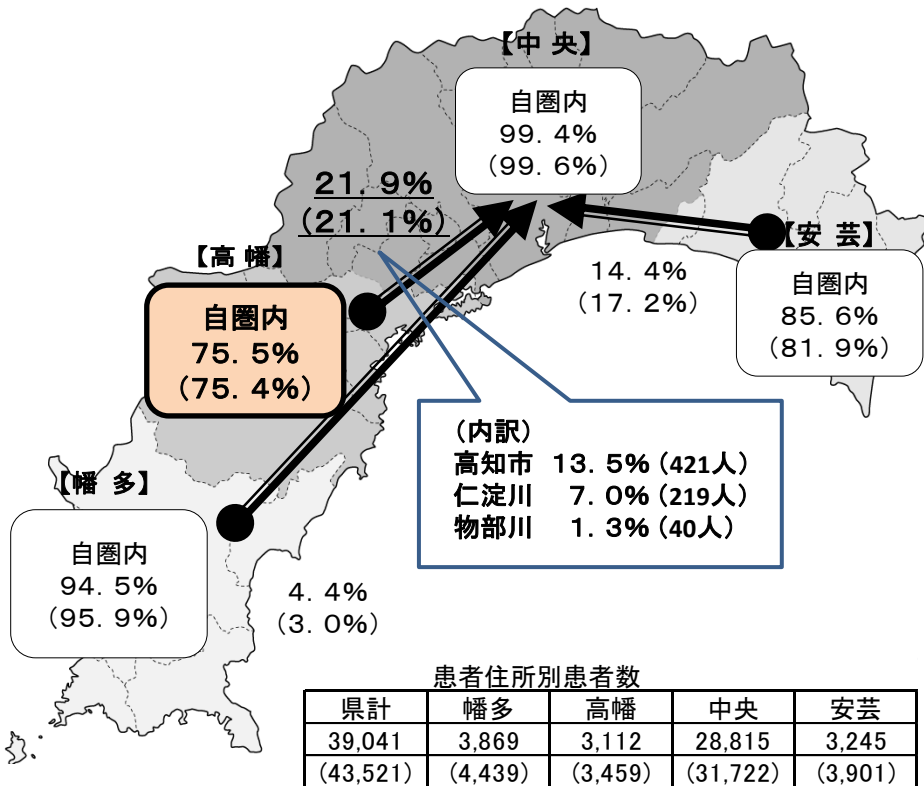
【中 央】

自圏内
99．4%
（99．6%）

21．9%
（21．1%）

【安 芸】

自圏内
85．6%
（81．9%）

14．4%
（17．2%）

【高 幡】

自圏内
75．5%
（75．4%）

（内訳）
高知市　13．5%（421人）
仁淀川　7．0%（219人）
物部川　1．3%（40人）

【幡 多】

自圏内
94．5%
（95．9%）

4．4%
（3．0%）

患者住所別患者数

| 県計 | 幡多 | 高幡 | 中央 | 安芸 |
|---|---|---|---|---|
| 39,041 | 3,869 | 3,112 | 28,815 | 3,245 |
| (43,521) | (4,439) | (3,459) | (31,722) | (3,901) |